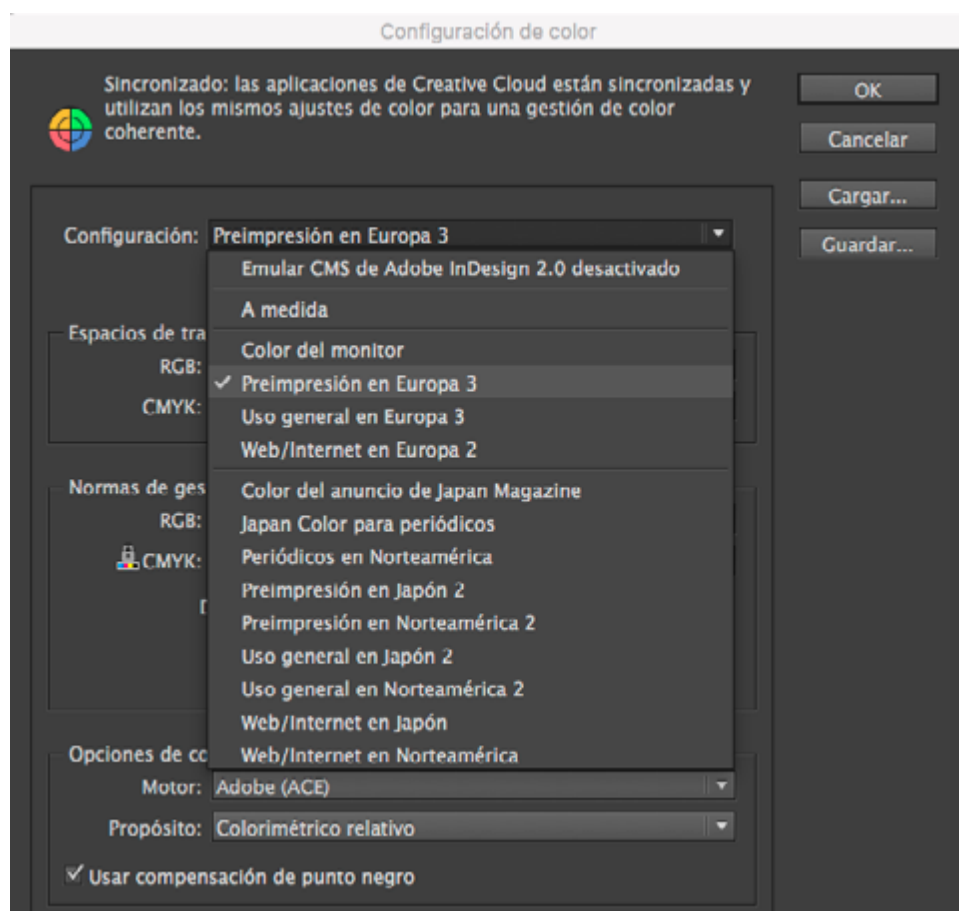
Configuración de color

Sincronizado: las aplicaciones de Creative Cloud están sincronizadas y utilizan los mismos ajustes de color para una gestión de color coherente.

OK
Cancelar
Cargar...
Guardar...

Configuración: Preimpresión en Europa 3

Emular CMS de Adobe InDesign 2.0 desactivado
A medida
Color del monitor
✓ Preimpresión en Europa 3
Uso general en Europa 3
Web/Internet en Europa 2
Color del anuncio de Japan Magazine
Japan Color para periódicos
Periódicos en Norteamérica
Preimpresión en Japón 2
Preimpresión en Norteamérica 2
Uso general en Japón 2
Uso general en Norteamérica 2
Web/Internet en Japón
Web/Internet en Norteamérica

Espacios de tra
RGB:
CMYK:

Normas de ges
RGB:
CMYK:
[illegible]

Opciones de co
Motor: Adobe (ACE)
Propósito: Colorimétrico relativo
✓ Usar compensación de punto negro